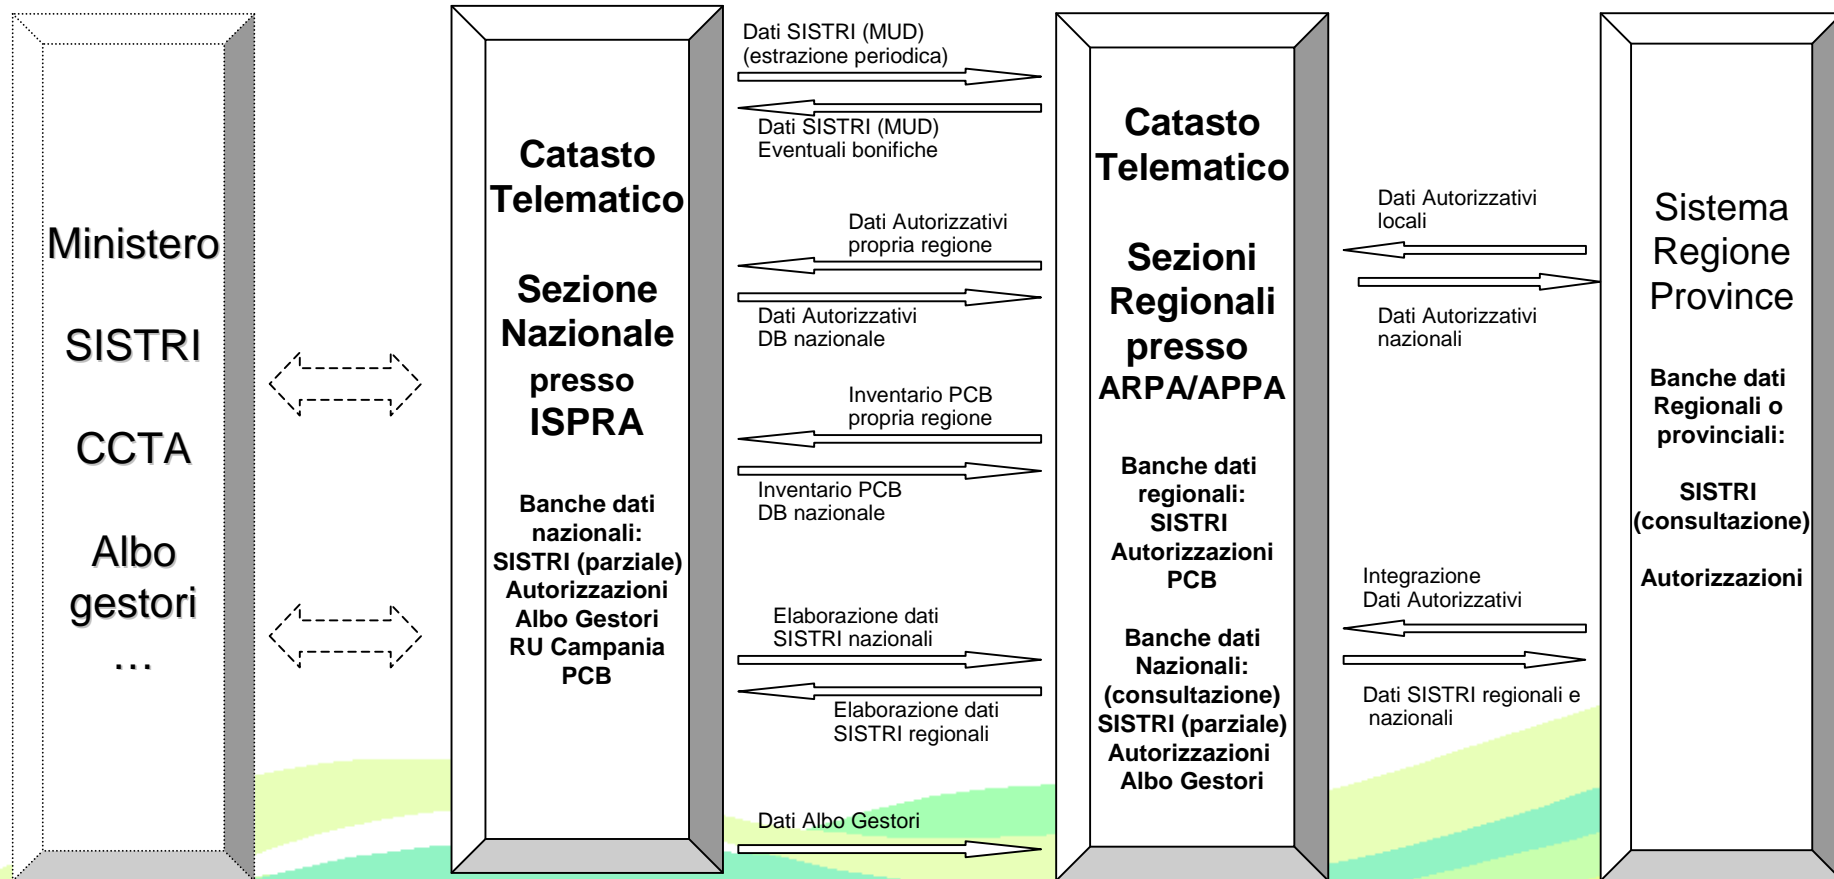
Ministero

SISTRI

CCTA

Albo gestori

…

Catasto Telematico

Sezione Nazionale presso ISPRA

Banche dati nazionali:
SISTRI (parziale)
Autorizzazioni
Albo Gestori
RU Campania
PCB

Dati SISTRI (MUD)
(estrazione periodica)

Dati SISTRI (MUD)
Eventuali bonifiche

Dati Autorizzativi
propria regione

Dati Autorizzativi
DB nazionale

Inventario PCB
propria regione

Inventario PCB
DB nazionale

Elaborazione dati
SISTRI nazionali

Elaborazione dati
SISTRI regionali

Dati Albo Gestori

Catasto Telematico

Sezioni Regionali presso ARPA/APPA

Banche dati regionali:
SISTRI
Autorizzazioni
PCB

Banche dati Nazionali:
(consultazione)
SISTRI (parziale)
Autorizzazioni
Albo Gestori

Dati Autorizzativi
locali

Dati Autorizzativi
nazionali

Integrazione
Dati Autorizzativi

Dati SISTRI regionali e
nazionali

Sistema Regione Province

Banche dati Regionali o provinciali:

SISTRI
(consultazione)

Autorizzazioni